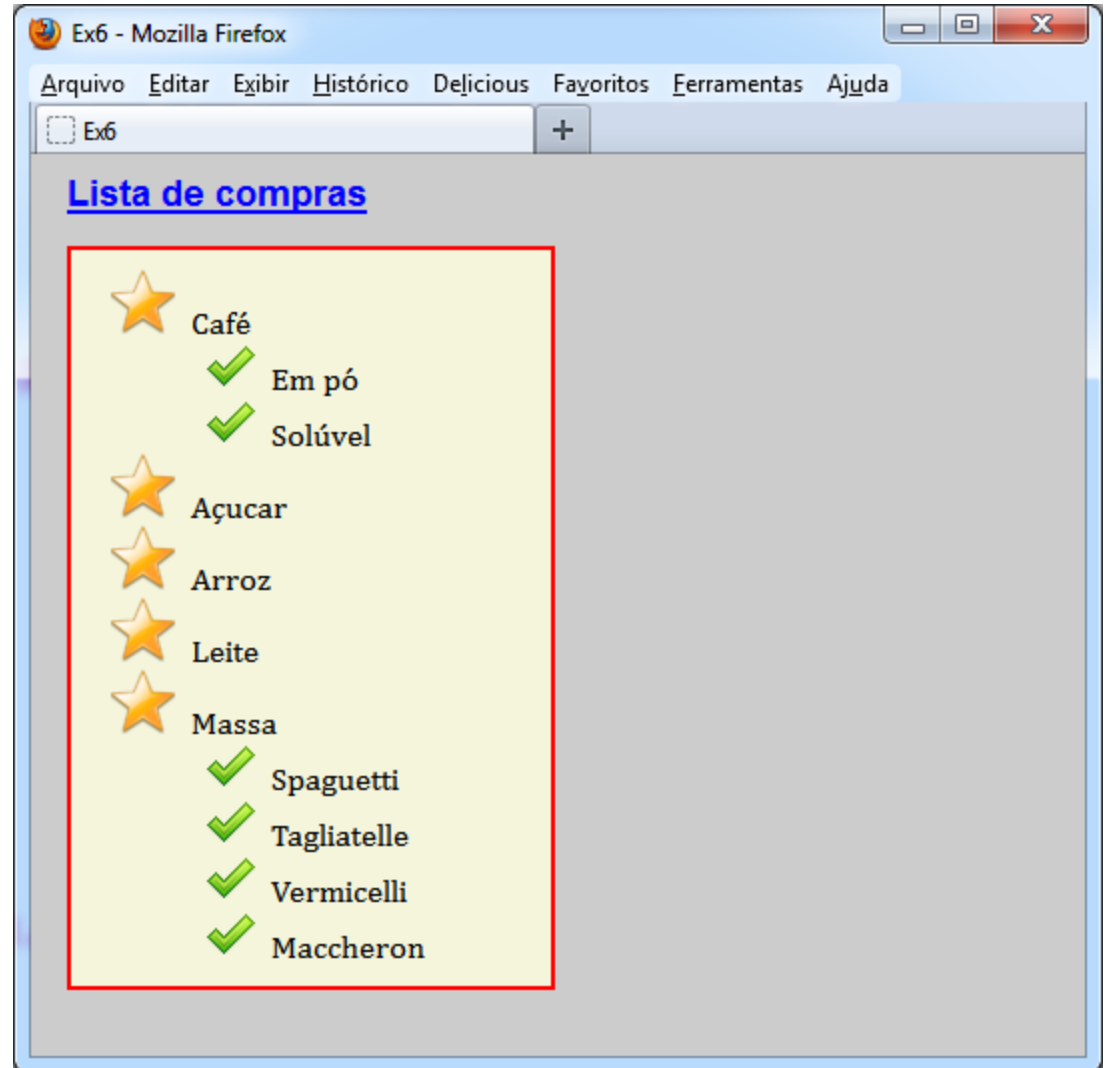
Ex6 - Mozilla Firefox

Arquivo Editar Exibir Histórico Delicious Favoritos Ferramentas Ajuda

Ex6

+

Lista de compras

Café
Em pó
Solúvel
Açucar
Arroz
Leite
Massa
Spaguetti
Tagliatelle
Vermicelli
Maccheron